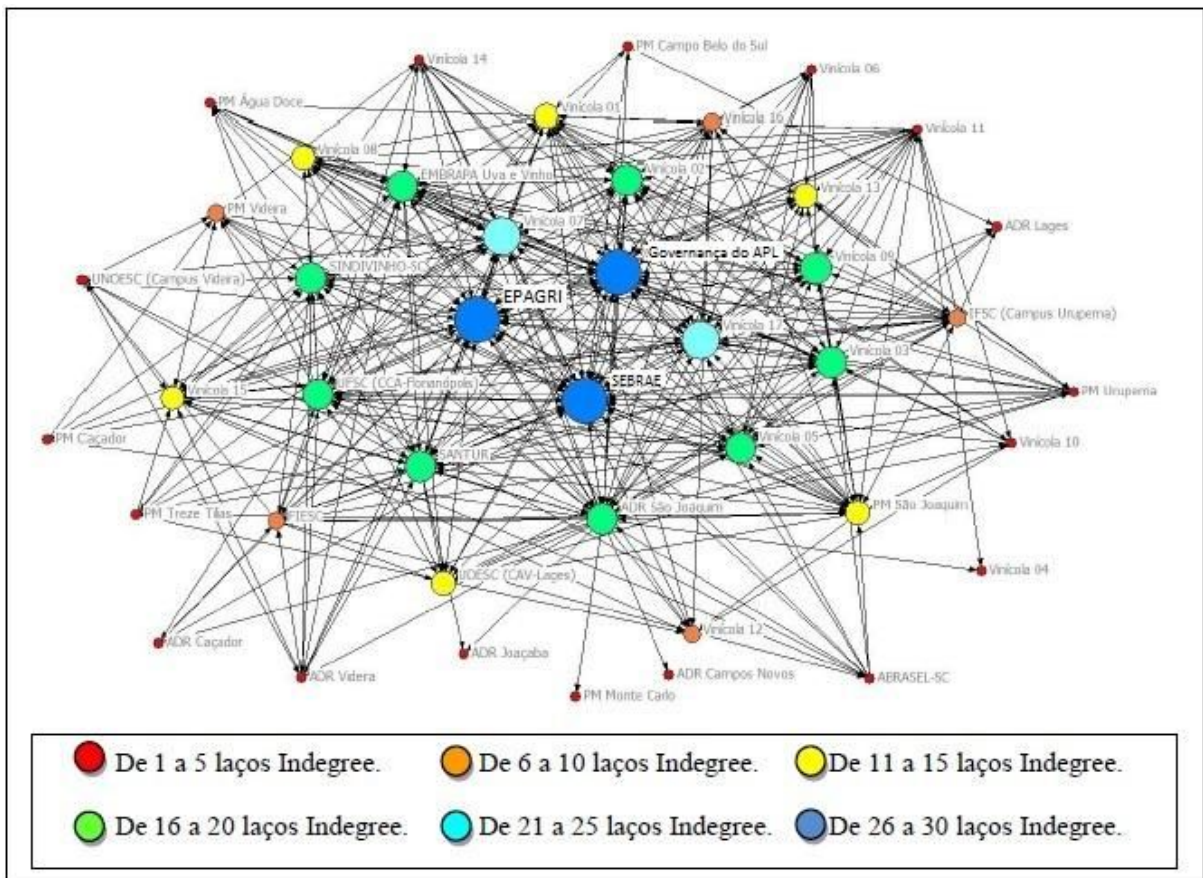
PM Campo Belo do Sul
Vinícola 14
Vinícola 06
PM Água Doce
Vinícola 01
Vinícola 16
Vinícola 11
Vinícola 08
EMBRAPA Uva e Vinho
Vinícola 02
Vinícola 13
PM Videira
Vinícola 07
ADR Lages
Governança do APL
UNOESC (Campus Videira)
SINDIVINHO-SC
Vinícola 09
EPAGRI
IFSC (Campus Urupema)
Vinícola 17
Vinícola 03
Vinícola 15
UFSC (CCA-Florianópolis)
SEBRAE
PM Urupema
PM Caçador
Vinícola 05
Vinícola 10
SANTUR
PM Treze Tílias
IFESC
ADR São Joaquim
PM São Joaquim
UDESC (CAV-Lages)
Vinícola 04
ADR Caçador
Vinícola 12
ADR Joaçaba
ADR Videira
ADR Campos Novos
ABRASEL-SC
PM Monte Carlo

De 1 a 5 laços Indegree. De 6 a 10 laços Indegree. De 11 a 15 laços Indegree.
De 16 a 20 laços Indegree. De 21 a 25 laços Indegree. De 26 a 30 laços Indegree.